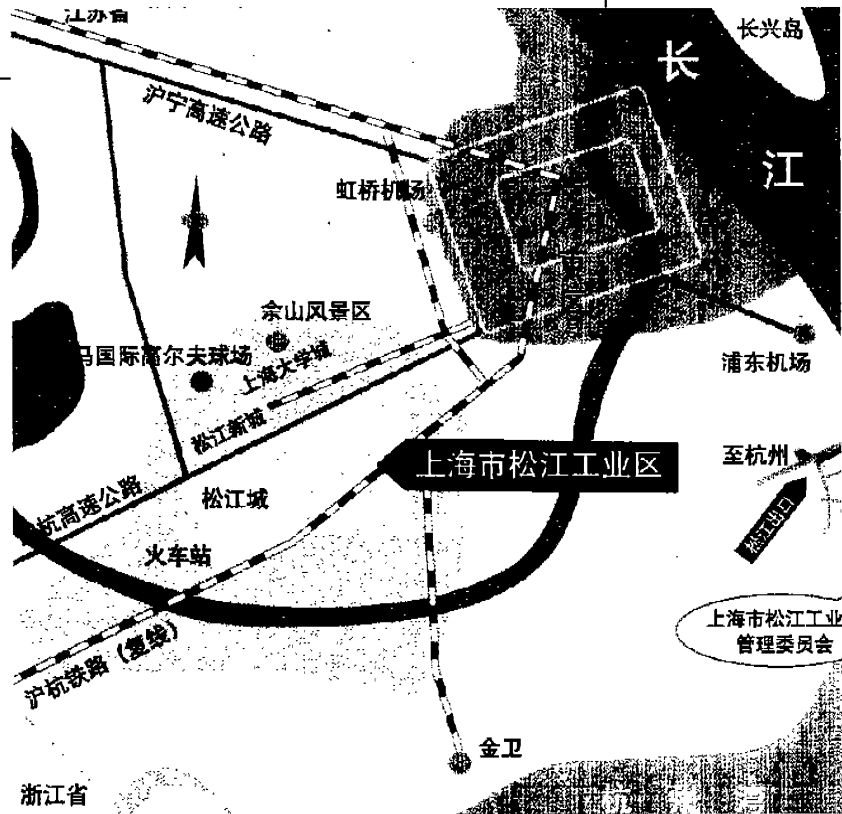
江苏省

长兴岛

长

江

沪宁高速公路

虹桥机场

佘山风景区

马国际高尔夫球场

上海大学城

浦东机场

松江新城

上海市松江工业区

至杭州

杭高速公路

松江城

松江出口

火车站

上海市松江工业
管理委员会

沪杭铁路（复线）

金卫

浙江省